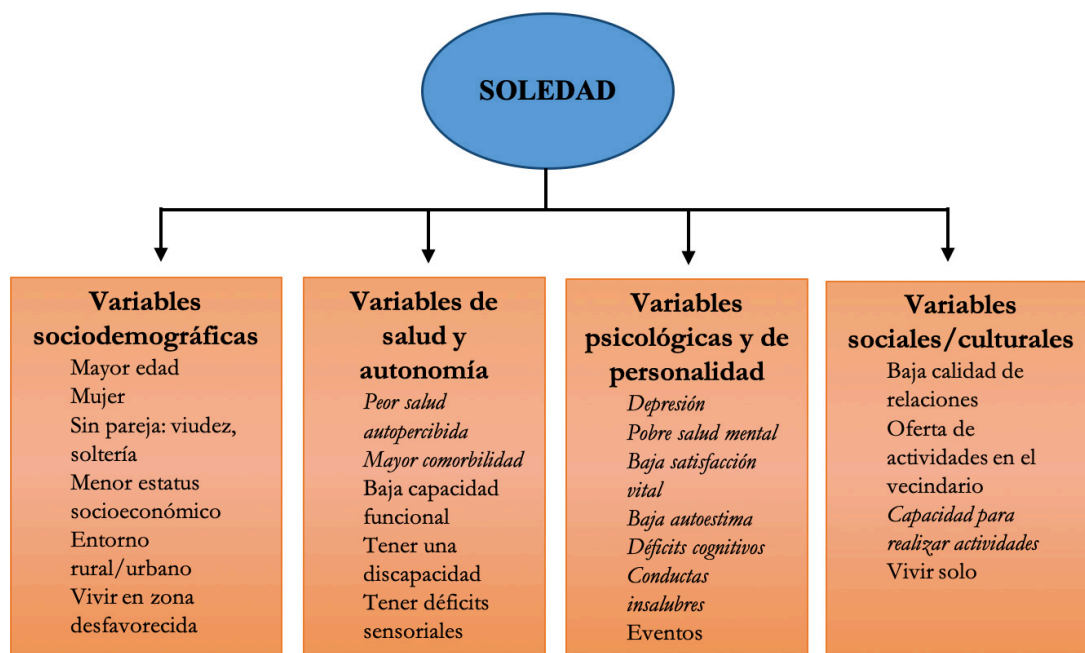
SOLEDAD

Variables sociodemográficas
Mayor edad
Mujer
Sin pareja: viudez, soltería
Menor estatus socioeconómico
Entorno rural/urbano
Vivir en zona desfavorecida

Variables de salud y autonomía
Peor salud autopercibida
Mayor comorbilidad
Baja capacidad funcional
Tener una discapacidad
Tener déficits sensoriales

Variables psicológicas y de personalidad
Depresión
Pobre salud mental
Baja satisfacción vital
Baja autoestima
Déficits cognitivos
Conductas insalubres
Eventos

Variables sociales/culturales
Baja calidad de relaciones
Oferta de actividades en el vecindario
Capacidad para realizar actividades
Vivir solo